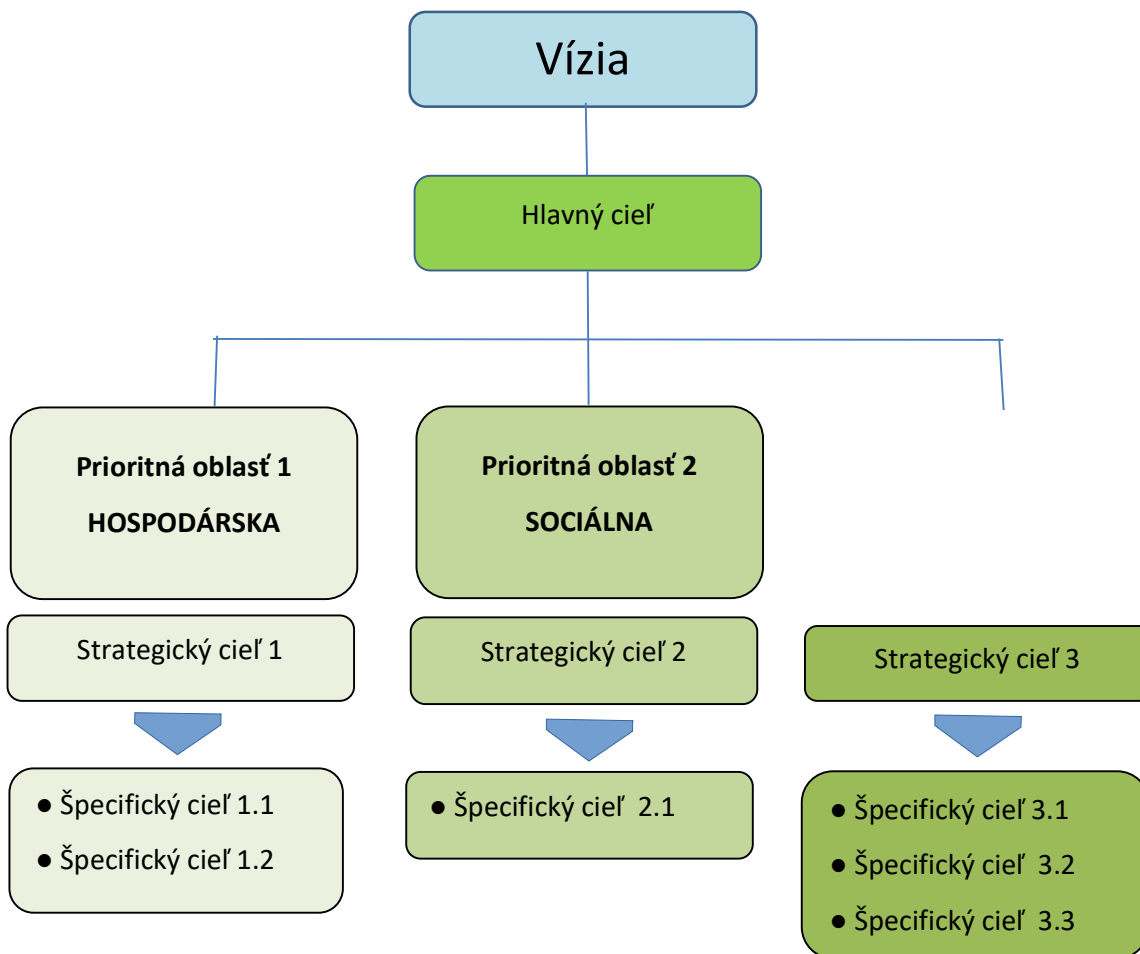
Vízia

Hlavný cieľ

Prioritná oblasť 1
HOSPODÁRSKA

Prioritná oblasť 2
SOCIÁLNA

Strategický cieľ 1

Strategický cieľ 2

Strategický cieľ 3

● Špecifický cieľ 1.1
● Špecifický cieľ 1.2

● Špecifický cieľ 2.1

● Špecifický cieľ 3.1
● Špecifický cieľ 3.2
● Špecifický cieľ 3.3